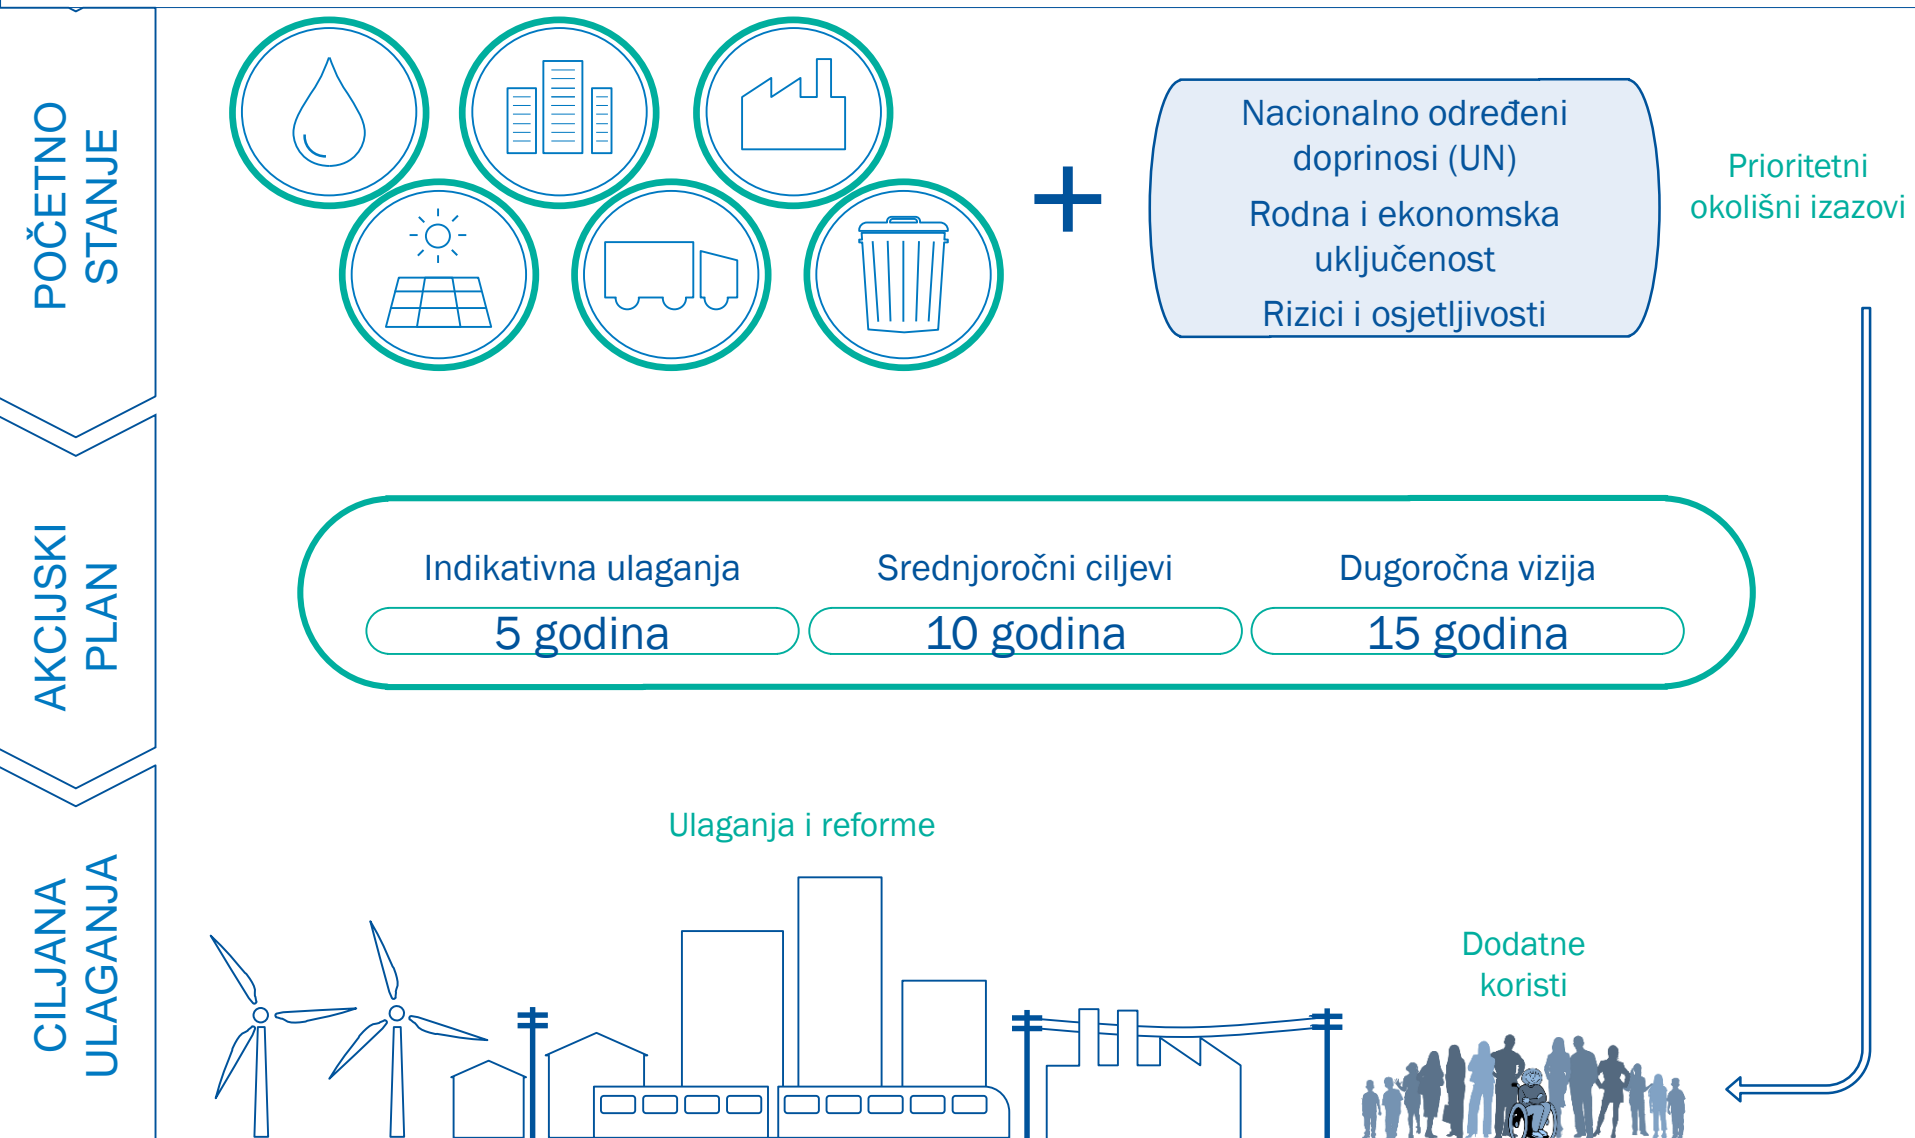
POČETNO STANJE

Nacionalno određeni doprinosi (UN)
Rodna i ekonomska uključenost
Rizici i osjetljivosti

Prioritetni okolišni izazovi

AKCIJSKI PLAN

Indikativna ulaganja
5 godina

Srednjoročni ciljevi
10 godina

Dugoročna vizija
15 godina

CILJANA ULAGANJA

Ulaganja i reforme

Dodatne koristi